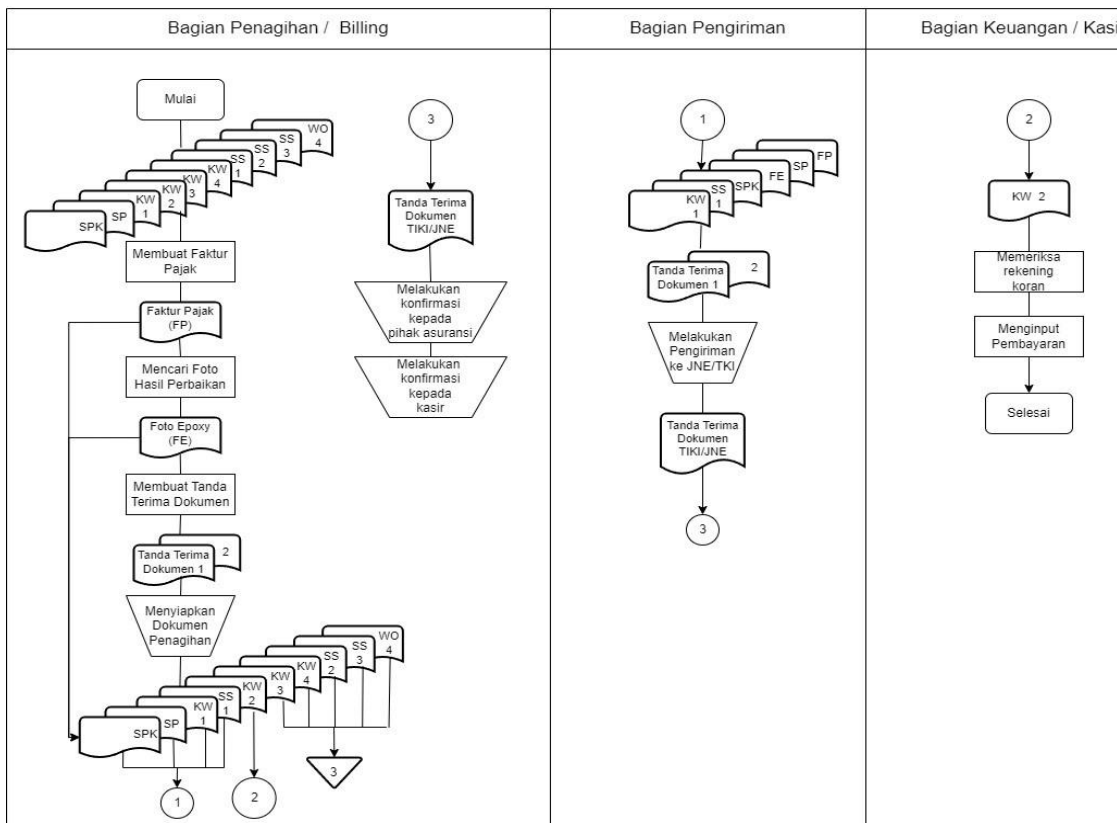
| Bagian Penagihan / Billing | Bagian Pengiriman | Bagian Keuangan / Kasi |
|---|---|---|

Mulai

WO 4
SS 3
SS 2
SS 1
KW 4
KW 3
KW 2
KW 1
SP
SPK

Membuat Faktur Pajak

Faktur Pajak (FP)

Mencari Foto Hasil Perbaikan

Foto Epoxy (FE)

Membuat Tanda Terima Dokumen

Tanda Terima Dokumen 1
2

Menyiapkan Dokumen Penagihan

WO 4
SS 3
SS 2
SS 1
KW 4
KW 3
KW 2
KW 1
SP
SPK

1
2
3

3

Tanda Terima Dokumen TIKI/JNE

Melakukan konfirmasi kepada pihak asuransi

Melakukan konfirmasi kepada kasir

1

FP
SP
FE
SPK
SS 1
KW 1

Tanda Terima Dokumen 1
2

Melakukan Pengiriman ke JNE/TKI

Tanda Terima Dokumen TIKI/JNE

3

2

KW 2

Memeriksa rekening koran

Menginput Pembayaran

Selesai